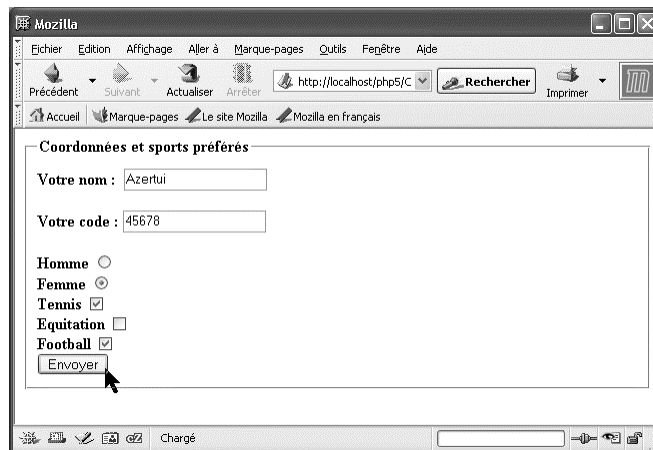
Mozilla

Fichier Edition Affichage Aller à Marque-pages Outils Fenêtre Aide

Précédent Suivant Actualiser Arrêter http://localhost/php5/C Rechercher Imprimer

Accueil Marque-pages Le site Mozilla Mozilla en français

Coordonnées et sports préférés

Votre nom : Azertui

Votre code : 45678

Homme
Femme
Tennis
Equitation
Football

Envoyer

Chargé